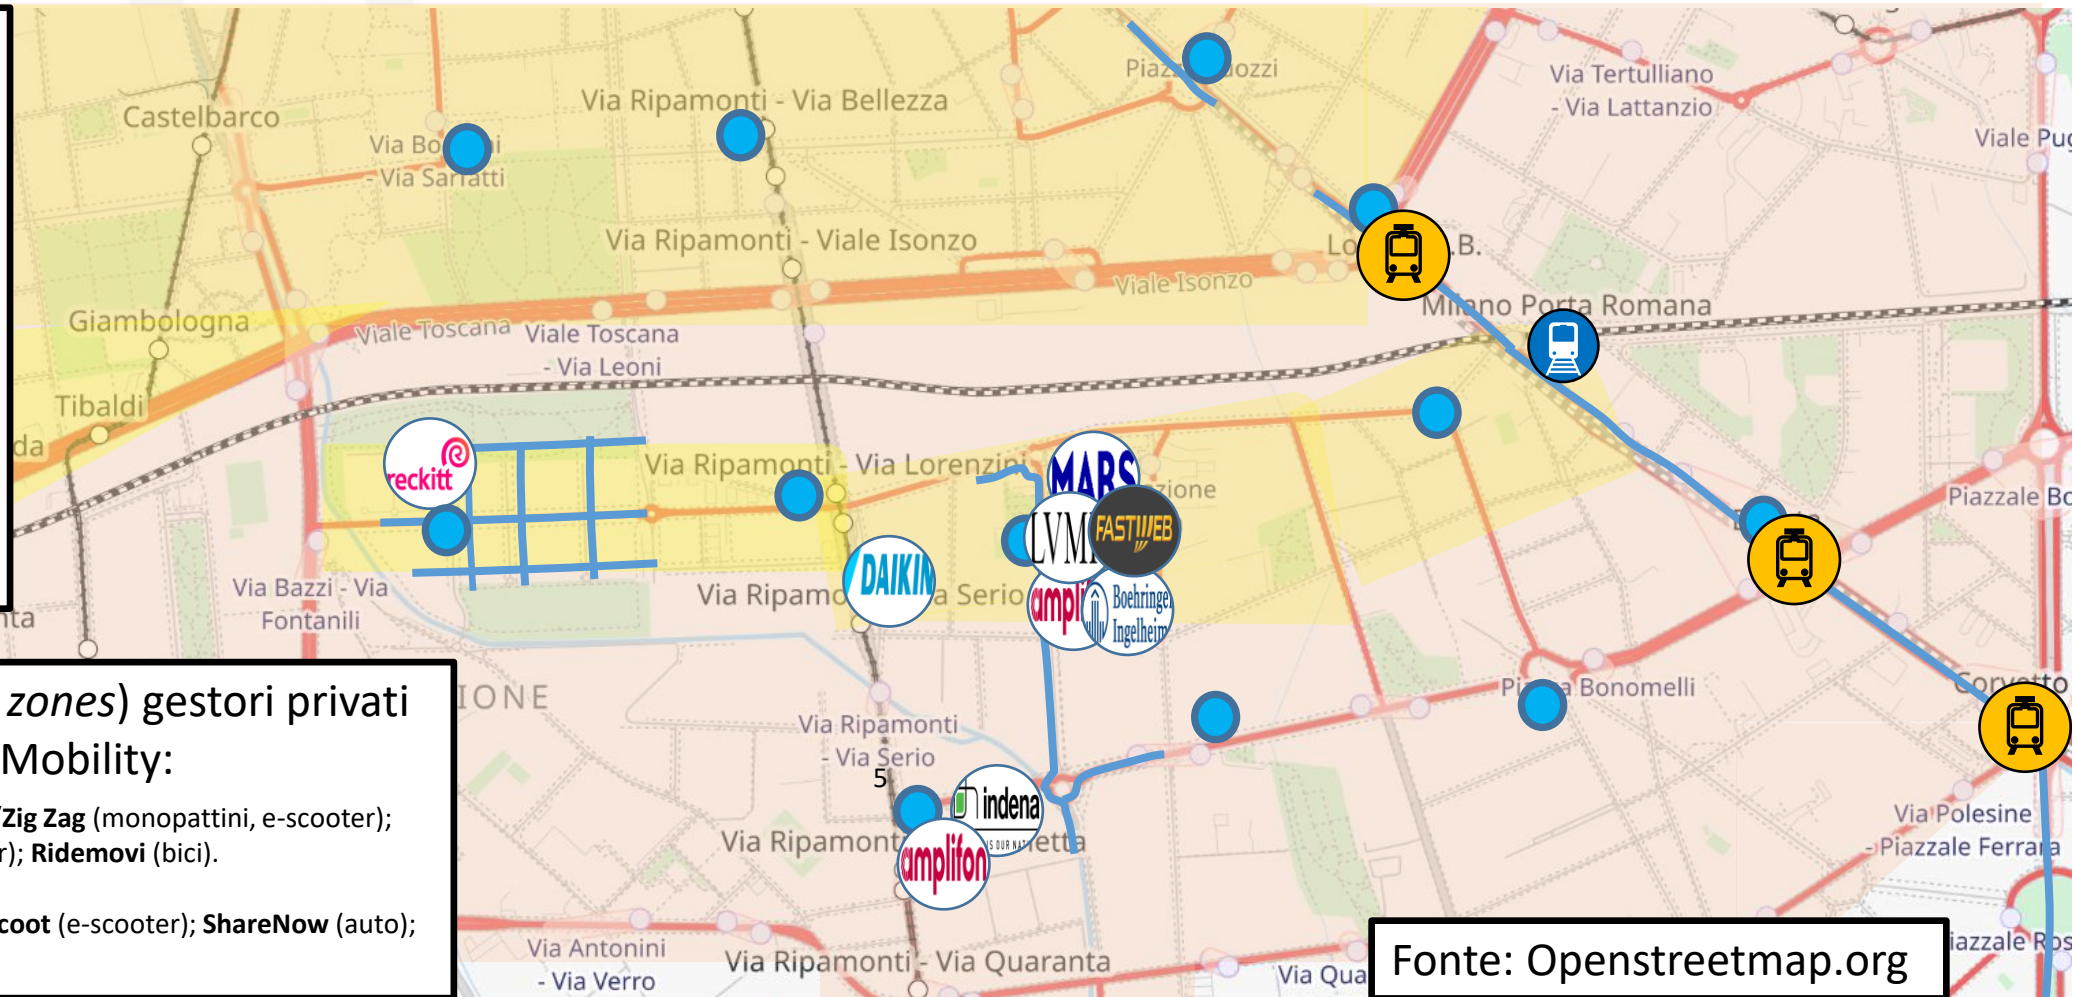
Castelbarco
Via Bo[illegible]i - Via Sarfatti
Via Ripamonti - Via Bellezza
Piazz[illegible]ozzi
Via Tertulliano - Via Lattanzio
Viale Pu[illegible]
Via Ripamonti - Viale Isonzo
Viale Isonzo
Lo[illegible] B.
Giambologna
Viale Toscana
Viale Toscana - Via Leoni
Milano Porta Romana
Tibaldi
da
reckitt
Via Ripamonti - Via Lorenzini
MARS
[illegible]zione
LVM
FASTWEB
DAIKIN
ampli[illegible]
Boehringer Ingelheim
Via Ripamo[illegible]a Serio
Via Bazzi - Via Fontanili
nta
Piazzale Bo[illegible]
zones) gestori privati Mobility:
Zig Zag (monopattini, e-scooter); r); Ridemovi (bici).
coot (e-scooter); ShareNow (auto);
IONE
Via Ripamonti - Via Serio
5
indena
amplifon
Via Ripamont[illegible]etta
Pi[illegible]a Bonomelli
Corvetto
Via Polesine - Piazzale Ferrara
Via Antonini - Via Verro
Via Ripamonti - Via Quaranta
Via Qua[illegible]
Fonte: Openstreetmap.org
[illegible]iazzale Ro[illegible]